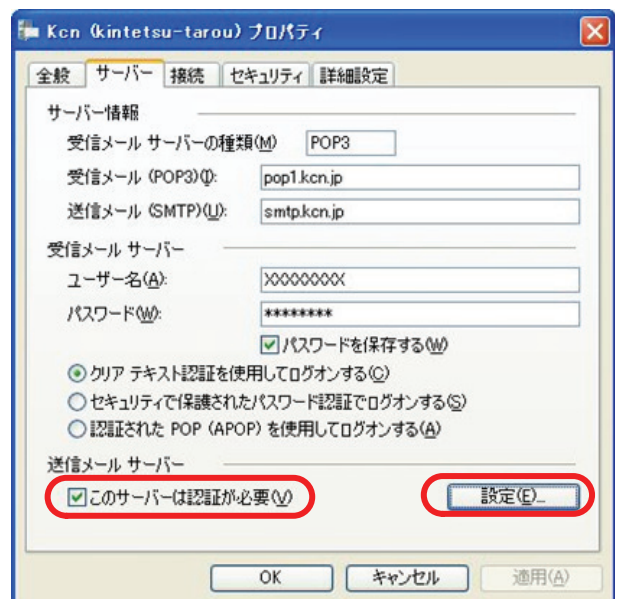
Kcn (kintetsu-tarou) プロパティ

全般 | サーバー | 接続 | セキュリティ | 詳細設定

サーバー情報

受信メール サーバーの種類(M) POP3

受信メール (POP3)(I): pop1.kcn.jp

送信メール (SMTP)(U): smtp.kcn.jp

受信メール サーバー

ユーザー名(A): XXXXXXXX

パスワード(W): ********

☑ パスワードを保存する(W)

◉ クリア テキスト認証を使用してログオンする(C)

○ セキュリティで保護されたパスワード認証でログオンする(S)

○ 認証された POP (APOP) を使用してログオンする(A)

送信メール サーバー

☑ このサーバーは認証が必要(V)

設定(E)...

OK | キャンセル | 適用(A)